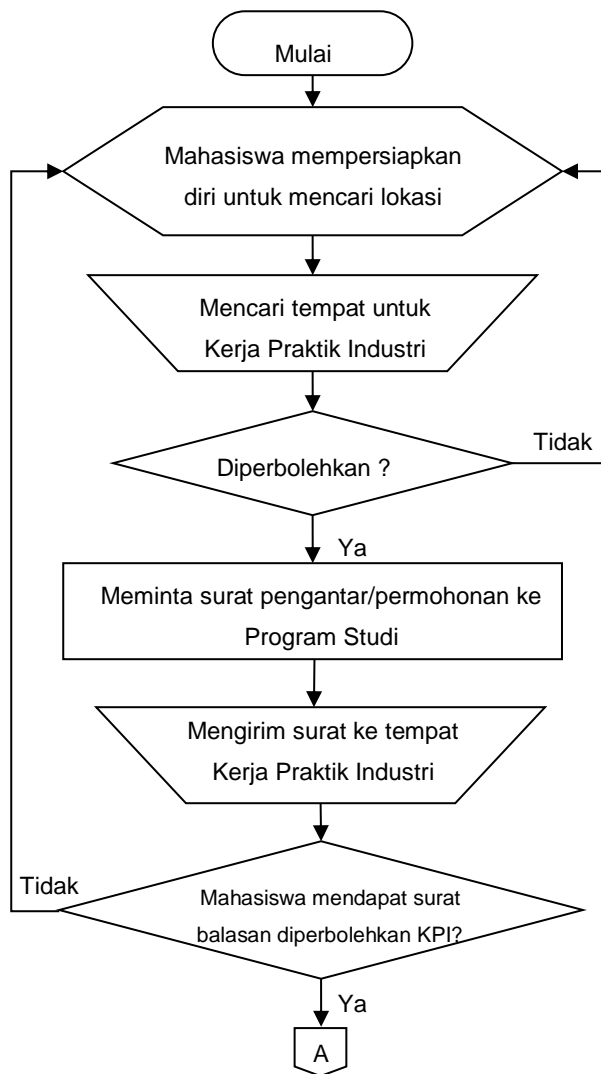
Mulai

Mahasiswa mempersiapkan diri untuk mencari lokasi

Mencari tempat untuk Kerja Praktik Industri

Diperbolehkan ?

Tidak

Ya

Meminta surat pengantar/permohonan ke Program Studi

Mengirim surat ke tempat Kerja Praktik Industri

Tidak

Mahasiswa mendapat surat balasan diperbolehkan KPI?

Ya

A